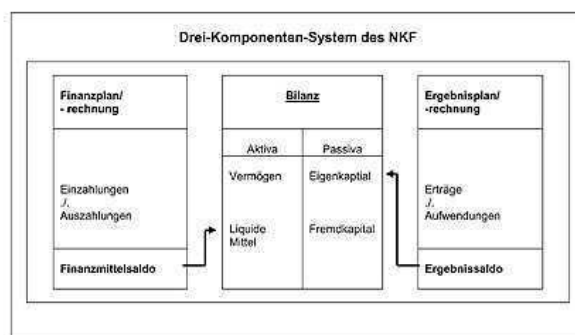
Drei-Komponenten-System des NKF

Finanzplan/ - rechnung

Einzahlungen ./. Auszahlungen

Finanzmittelsaldo

Bilanz

| Aktiva | Passiva |
|---|---|
| Vermögen | Eigenkaptial |
| Liquide Mittel | Fremdkapital |

Ergebnisplan/ -rechnung

Erträge ./. Aufwendungen

Ergebnissaldo